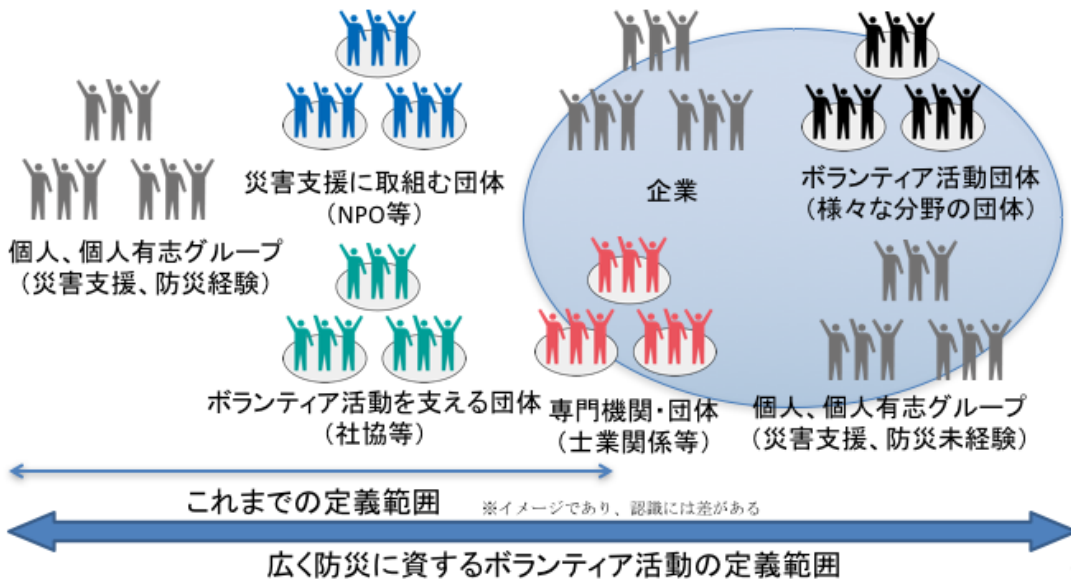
個人、個人有志グループ
(災害支援、防災経験)

災害支援に取組む団体
(NPO等)

ボランティア活動を支える団体
(社協等)

企業

ボランティア活動団体
(様々な分野の団体)

専門機関・団体
(士業関係等)

個人、個人有志グループ
(災害支援、防災未経験)

これまでの定義範囲

※イメージであり、認識には差がある

広く防災に資するボランティア活動の定義範囲